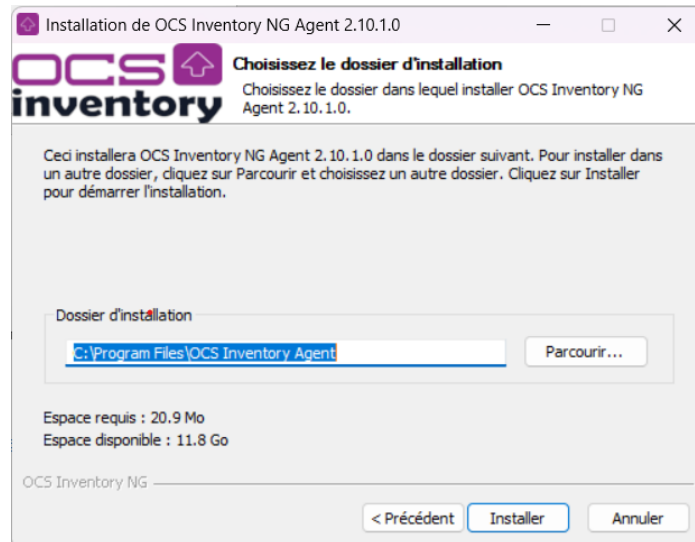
Installation de OCS Inventory NG Agent 2.10.1.0

OCS inventory

Choisissez le dossier d'installation

Choisissez le dossier dans lequel installer OCS Inventory NG Agent 2.10.1.0.

Ceci installera OCS Inventory NG Agent 2.10.1.0 dans le dossier suivant. Pour installer dans un autre dossier, cliquez sur Parcourir et choisissez un autre dossier. Cliquez sur Installer pour démarrer l'installation.

Dossier d'installation

C:\Program Files\OCS Inventory Agent

Parcourir...

Espace requis : 20.9 Mo

Espace disponible : 11.8 Go

OCS Inventory NG

< Précédent

Installer

Annuler